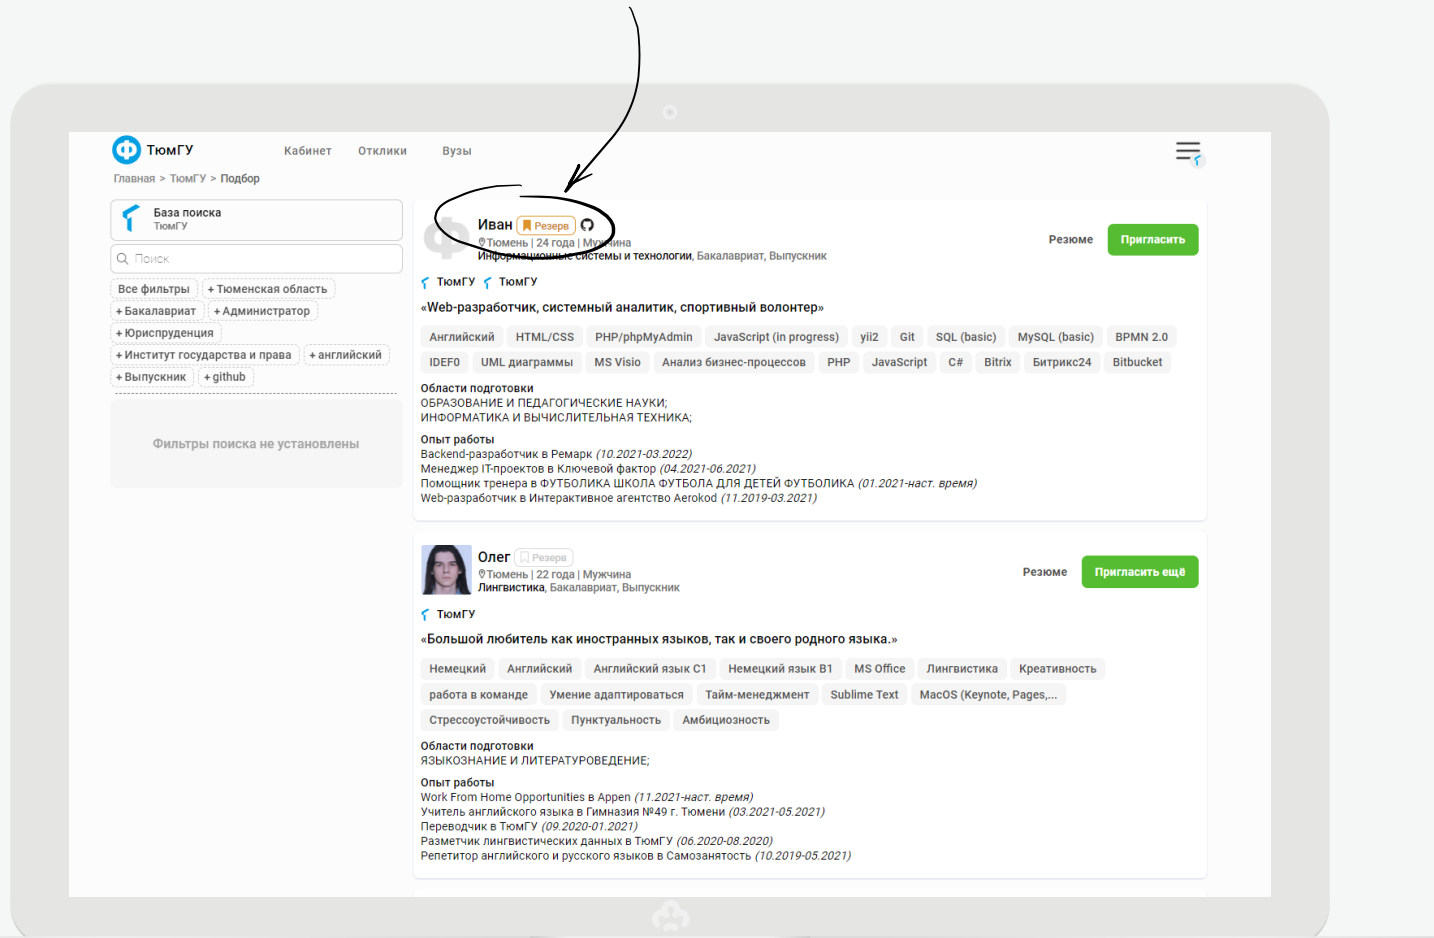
ТюмГУ
Кабинет Отклики Вузы

Главная > ТюмГУ > Подбор

База поиска
ТюмГУ

Поиск

Все фильтры
+ Тюменская область
+ Бакалавриат
+ Администратор
+ Юриспруденция
+ Институт государства и права
+ английский
+ Выпускник
+ github

Фильтры поиска не установлены

Иван Резерв
Тюмень | 24 года | Мужчина
Информационные системы и технологии, Бакалавриат, Выпускник

Резюме
Пригласить

ТюмГУ ТюмГУ

«Web-разработчик, системный аналитик, спортивный волонтер»

Английский HTML/CSS PHP/phpMyAdmin JavaScript (in progress) yii2 Git SQL (basic) MySQL (basic) BPMN 2.0 IDEF0 UML диаграммы MS Visio Анализ бизнес-процессов PHP JavaScript C# Bitrix Битрикс24 Bitbucket

Области подготовки
ОБРАЗОВАНИЕ И ПЕДАГОГИЧЕСКИЕ НАУКИ;
ИНФОРМАТИКА И ВЫЧИСЛИТЕЛЬНАЯ ТЕХНИКА;

Опыт работы
Backend-разработчик в Ремарк (10.2021-03.2022)
Менеджер IT-проектов в Ключевой фактор (04.2021-06.2021)
Помощник тренера в ФУТБОЛИКА ШКОЛА ФУТБОЛА ДЛЯ ДЕТЕЙ ФУТБОЛИКА (01.2021-наст. время)
Web-разработчик в Интерактивное агентство Aerokod (11.2019-03.2021)

Олег Резерв
Тюмень | 22 года | Мужчина
Лингвистика, Бакалавриат, Выпускник

Резюме
Пригласить ещё

ТюмГУ

«Большой любитель как иностранных языков, так и своего родного языка.»

Немецкий Английский Английский язык C1 Немецкий язык B1 MS Office Лингвистика Креативность работа в команде Умение адаптироваться Тайм-менеджмент Sublime Text MacOS (Keynote, Pages,... Стрессоустойчивость Пунктуальность Амбициозность

Области подготовки
ЯЗЫКОЗНАНИЕ И ЛИТЕРАТУРОВЕДЕНИЕ;

Опыт работы
Work From Home Opportunities в Appen (11.2021-наст. время)
Учитель английского языка в Гимназия №49 г. Тюмени (03.2021-05.2021)
Переводчик в ТюмГУ (09.2020-01.2021)
Разметчик лингвистических данных в ТюмГУ (06.2020-08.2020)
Репетитор английского и русского языков в Самозанятость (10.2019-05.2021)